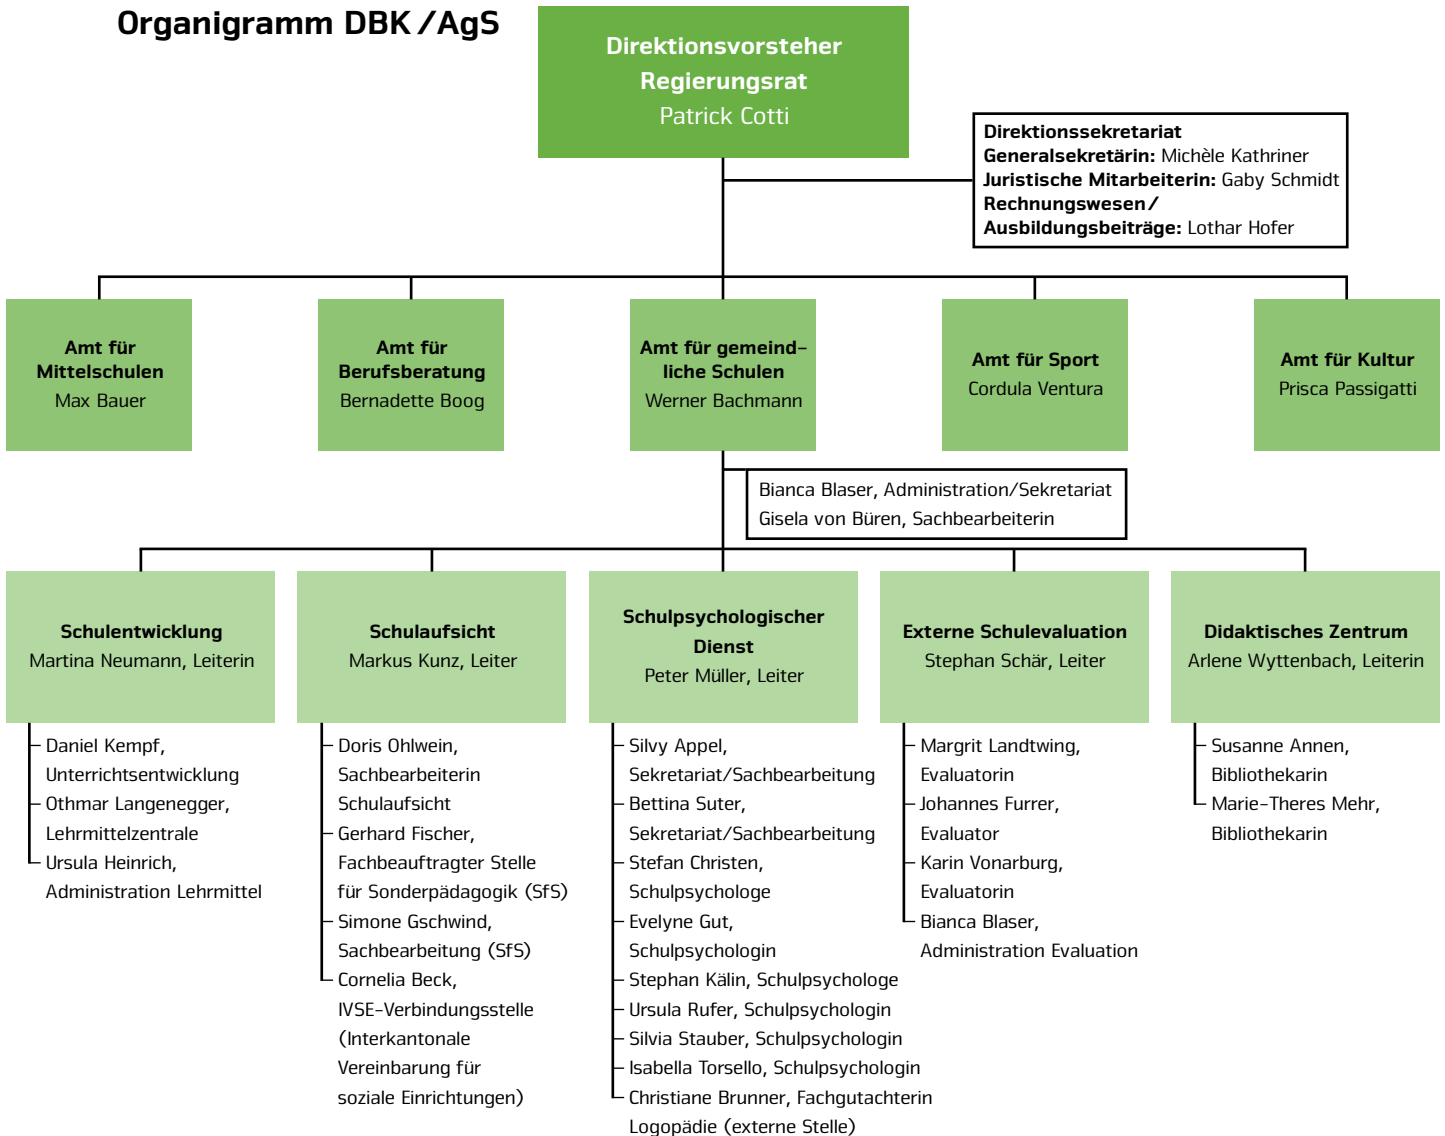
Organigramm DBK / AgS

Direktionsvorsteher
Regierungsrat
Patrick Cotti

Direktionssekretariat
Generalsekretärin: Michèle Kathriner
Juristische Mitarbeiterin: Gaby Schmidt
Rechnungswesen / Ausbildungsbeiträge: Lothar Hofer

Amt für Mittelschulen
Max Bauer

Amt für Berufsberatung
Bernadette Boog

Amt für gemeindliche Schulen
Werner Bachmann

Amt für Sport
Cordula Ventura

Amt für Kultur
Prisca Passigatti

Bianca Blaser, Administration/Sekretariat
Gisela von Büren, Sachbearbeiterin

Schulentwicklung
Martina Neumann, Leiterin

Daniel Kempf, Unterrichtsentwicklung
Othmar Langenegger, Lehrmittelzentrale
Ursula Heinrich, Administration Lehrmittel

Schulaufsicht
Markus Kunz, Leiter

Doris Ohlwein, Sachbearbeiterin Schulaufsicht
Gerhard Fischer, Fachbeauftragter Stelle für Sonderpädagogik (SfS)
Simone Gschwind, Sachbearbeitung (SfS)
Cornelia Beck, IVSE-Verbindungsstelle (Interkantonale Vereinbarung für soziale Einrichtungen)

Schulpsychologischer Dienst
Peter Müller, Leiter

Silvy Appel, Sekretariat/Sachbearbeitung
Bettina Suter, Sekretariat/Sachbearbeitung
Stefan Christen, Schulpsychologe
Evelyne Gut, Schulpsychologin
Stephan Kälin, Schulpsychologe
Ursula Rufer, Schulpsychologin
Silvia Stauber, Schulpsychologin
Isabella Torsello, Schulpsychologin
Christiane Brunner, Fachgutachterin Logopädie (externe Stelle)

Externe Schulevaluation
Stephan Schär, Leiter

Margrit Landtwing, Evaluatorin
Johannes Furrer, Evaluator
Karin Vonarburg, Evaluatorin
Bianca Blaser, Administration Evaluation

Didaktisches Zentrum
Arlene Wyttenbach, Leiterin

Susanne Annen, Bibliothekarin
Marie-Theres Mehr, Bibliothekarin